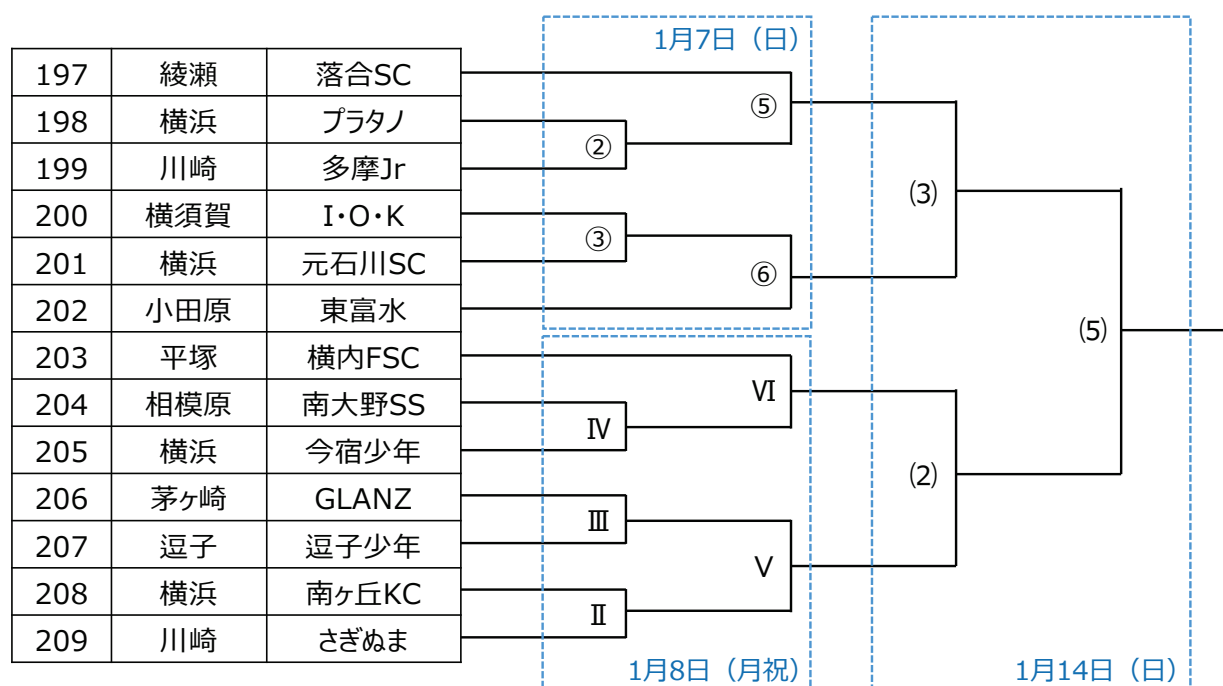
| 197 | 綾瀬 | 落合SC |
|---|---|---|
| 198 | 横浜 | プラタノ |
| 199 | 川崎 | 多摩Jr |
| 200 | 横須賀 | I・O・K |
| 201 | 横浜 | 元石川SC |
| 202 | 小田原 | 東富水 |
| 203 | 平塚 | 横内FSC |
| 204 | 相模原 | 南大野SS |
| 205 | 横浜 | 今宿少年 |
| 206 | 茅ヶ崎 | GLANZ |
| 207 | 逗子 | 逗子少年 |
| 208 | 横浜 | 南ヶ丘KC |
| 209 | 川崎 | さぎぬま |

1月7日（日）
⑤
②
③
⑥
(3)
(5)
Ⅵ
Ⅳ
(2)
Ⅲ
Ⅴ
Ⅱ
1月8日（月祝）
1月14日（日）